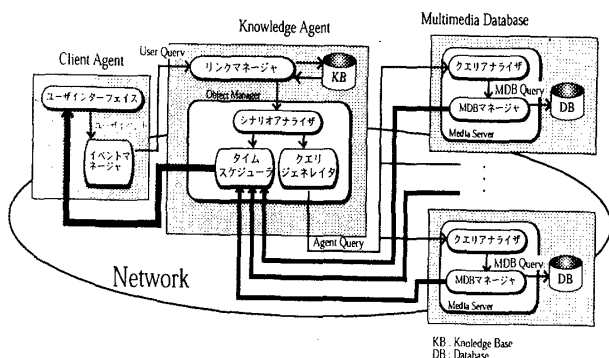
Knowledge Agent

Multimedia Database

Client Agent

User Query

リンクマネージャ

KB

ユーザインターフェイス

ユーザ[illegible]

Object Manager

シナリオアナライザ

イベントマネージャ

タイムスケジューラ

クエリジェネレイタ

クエリアナライザ

MDB Query

MDBマネージャ

DB

Media Server

Agent Query

Network

クエリアナライザ

MDB Query

MDBマネージャ

DB

Media Server

KB : Knoledge Base
DB : Database